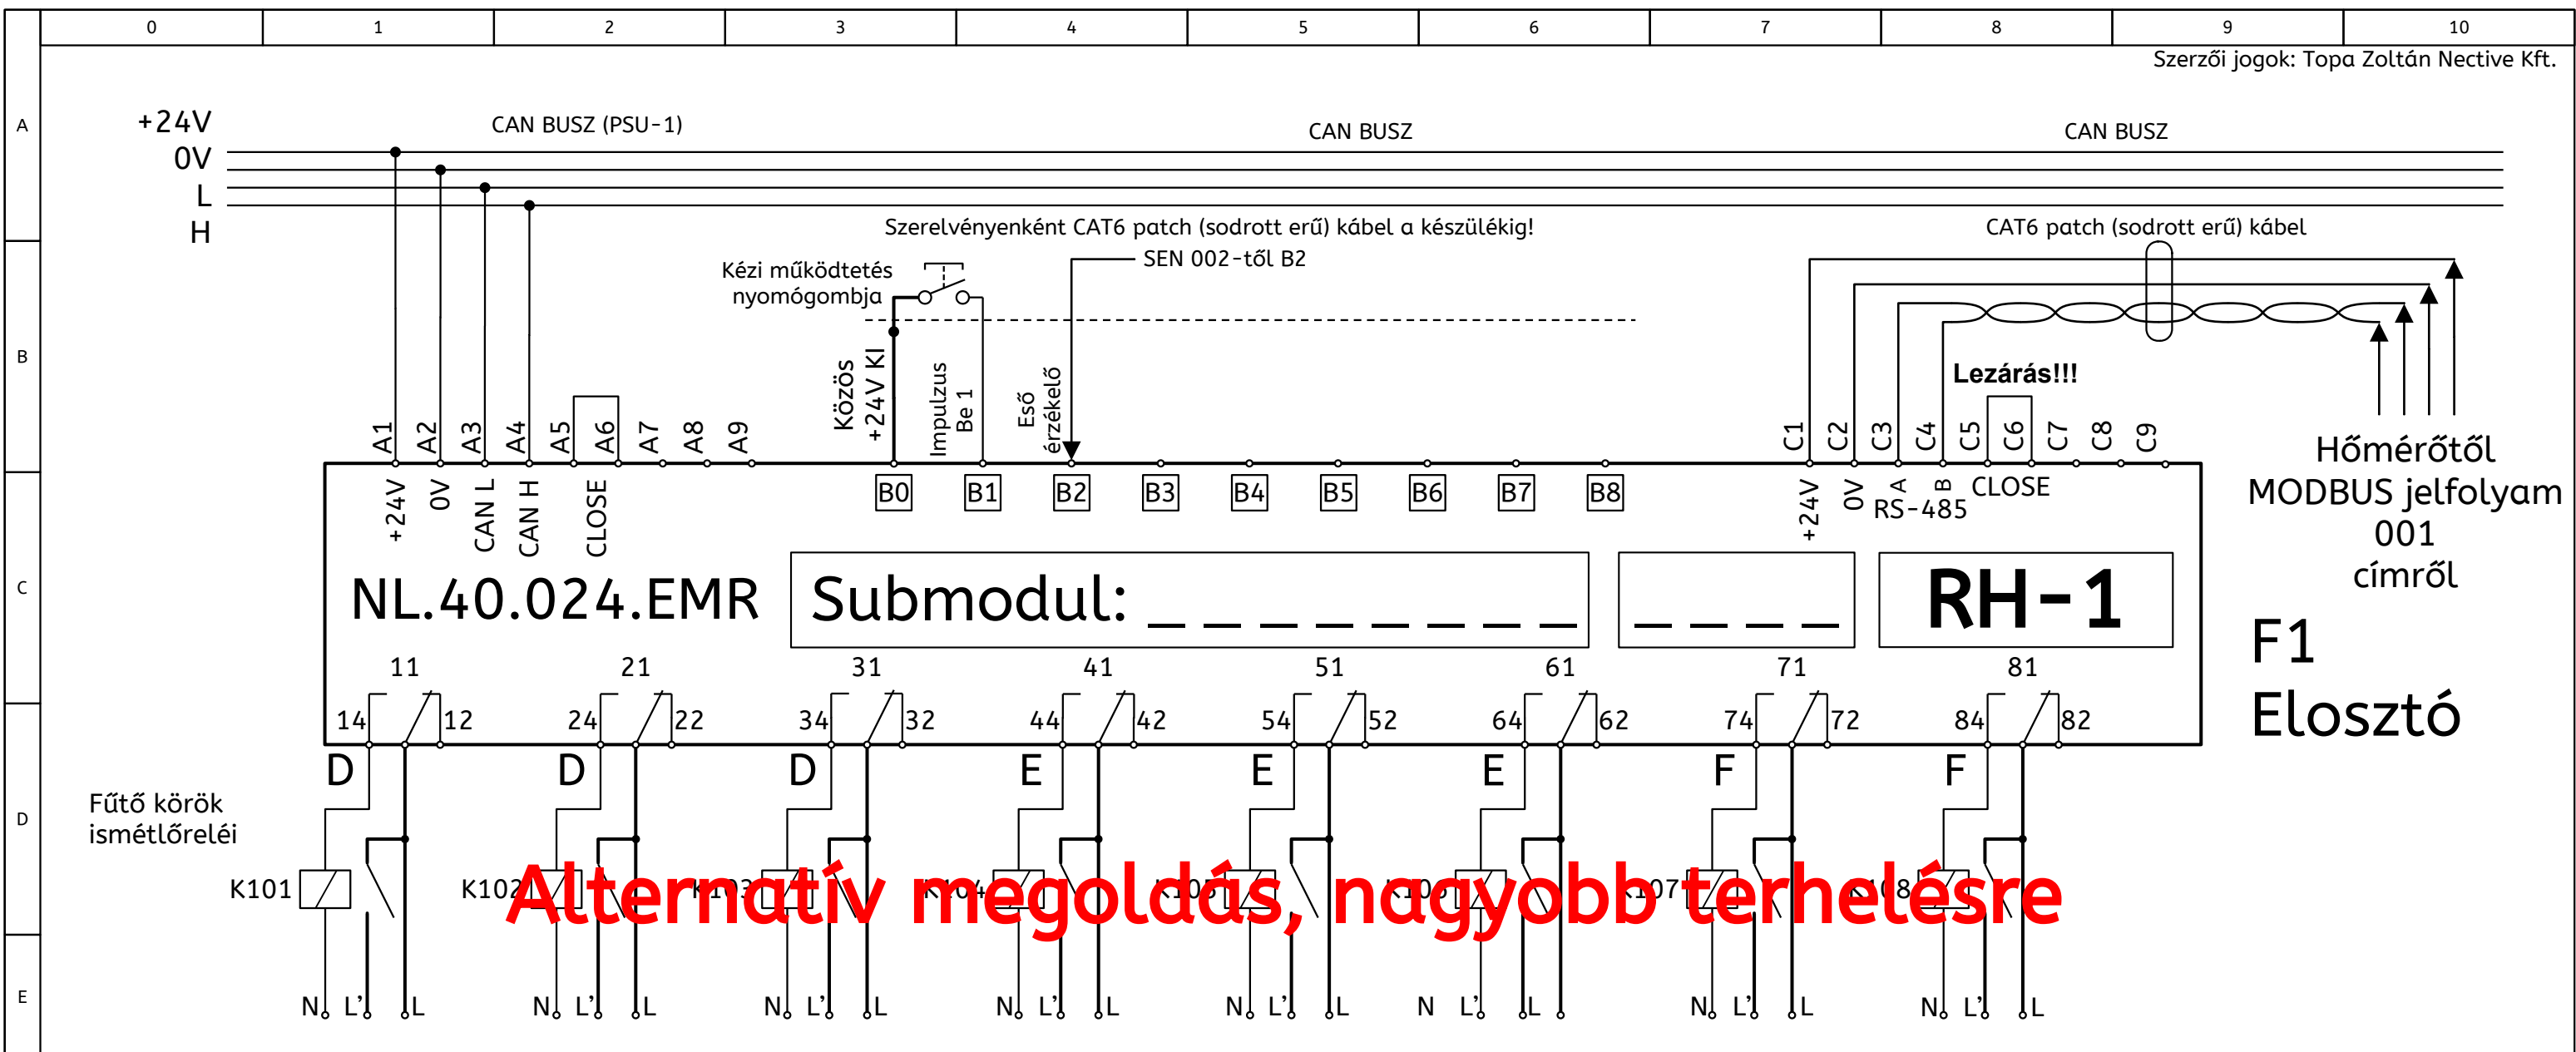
0 1 2 3 4 5 6 7 8 9 10

A B C D E

Szerzői jogok: Topa Zoltán Nective Kft.

+24V
0V
L
H

CAN BUSZ (PSU-1)

CAN BUSZ

CAN BUSZ

Szerelvényenként CAT6 patch (sodrott erű) kábel a készülékig!

CAT6 patch (sodrott erű) kábel

SEN 002-től B2

Kézi működtetés nyomógombja

Közös +24V KI

Impulzus Be 1

Eső érzékelő

Lezárás!!!

A1 A2 A3 A4 A5 A6 A7 A8 A9

C1 C2 C3 C4 C5 C6 C7 C8 C9

Hőmérőtől MODBUS jelfolyam 001 címről

+24V 0V CAN L CAN H CLOSE

B0 B1 B2 B3 B4 B5 B6 B7 B8

+24V 0V A B RS-485 CLOSE

NL.40.024.EMR

Submodul: _ _ _ _ _ _ _ _

_ _ _ _

RH-1

F1 Elosztó

11 21 31 41 51 61 71 81

14 12 24 22 34 32 44 42 54 52 64 62 74 72 84 82

D D D E E E F F

Fűtő körök ismétlőreléi

K101 K102 K103 K104 K105 K106 K107 K108

Alternatív megoldás, nagyobb terhelésre

N L' L N L' L N L' L N L' L N L' L N L' L N L' L N L' L